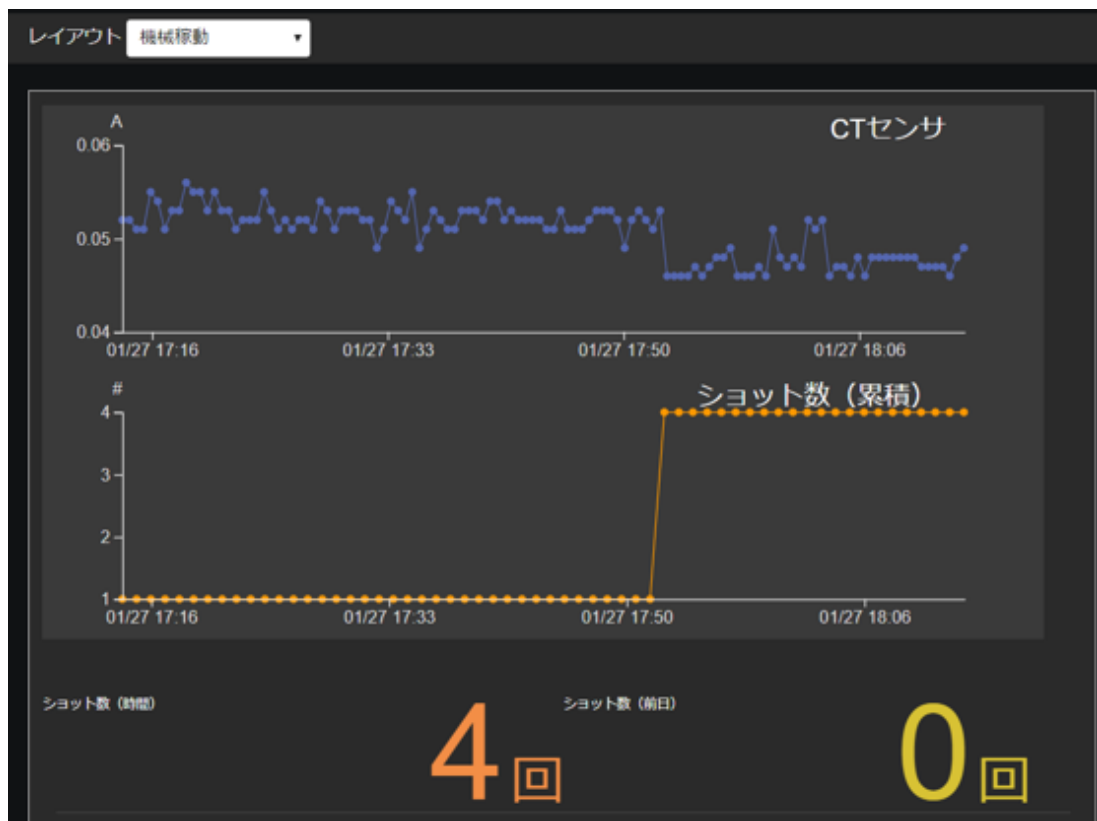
レイアウト 機械稼動 ▾

A
CTセンサ
0.06
0.05
0.04
01/27 17:16
01/27 17:33
01/27 17:50
01/27 18:06

#
ショット数（累積）
4
3
2
1
01/27 17:16
01/27 17:33
01/27 17:50
01/27 18:06

ショット数（時間）
4回
ショット数（前日）
0回